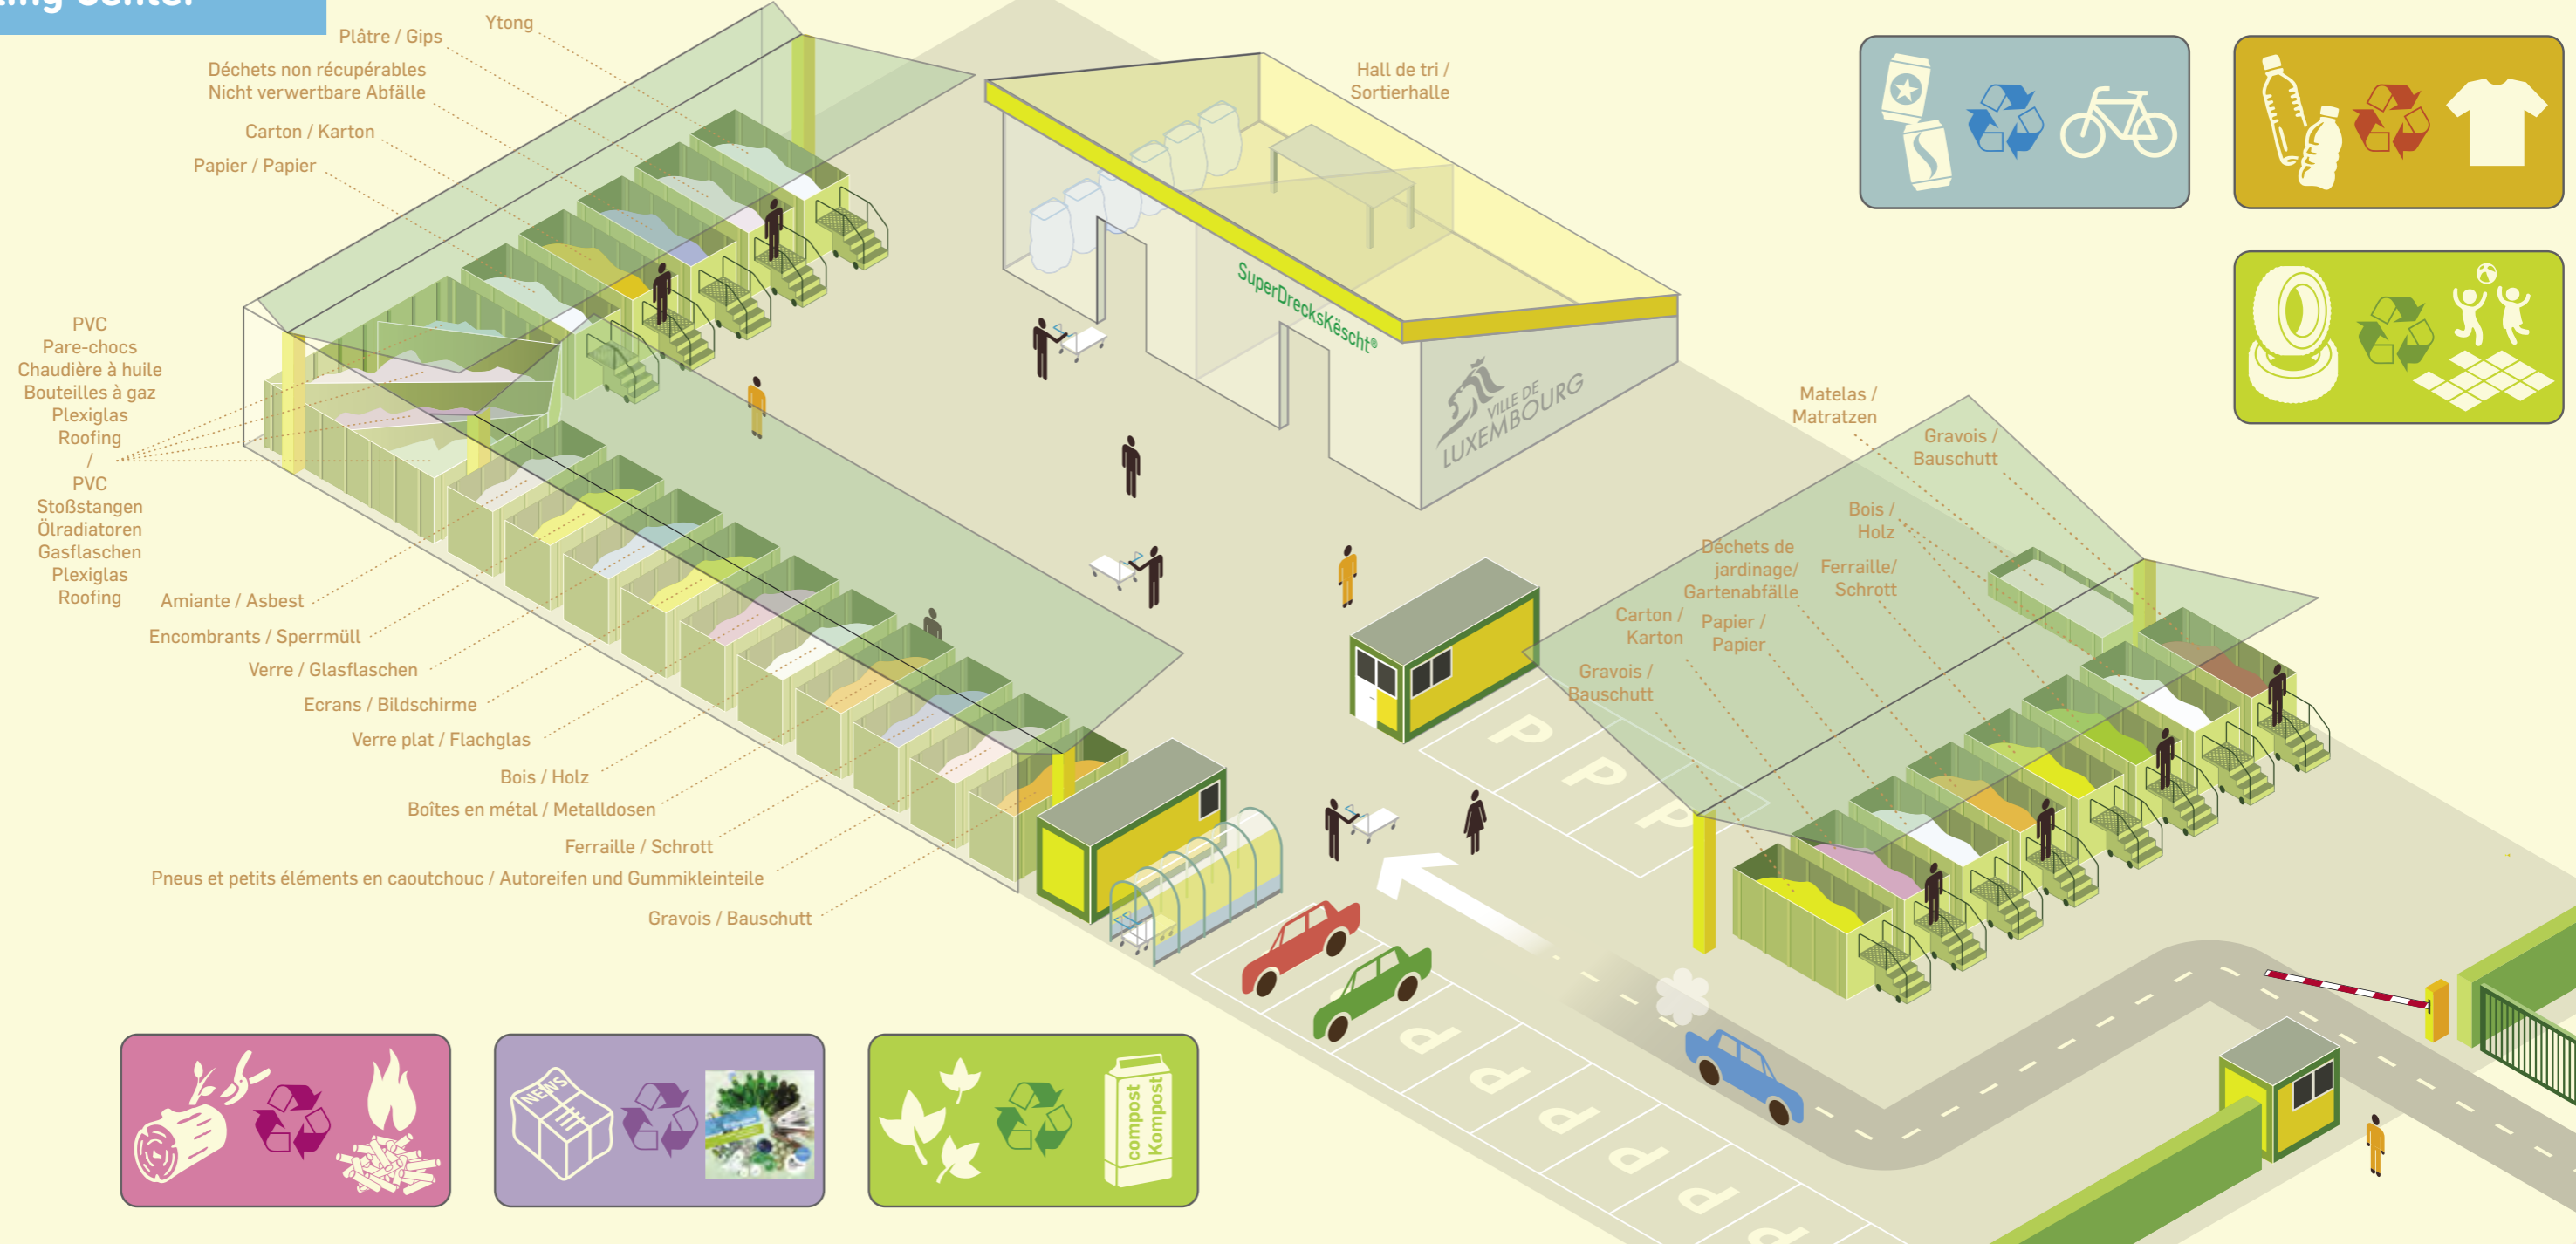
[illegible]ling Center

Ytong

Plâtre / Gips

Déchets non récupérables
Nicht verwertbare Abfälle

Carton / Karton

Papier / Papier

PVC
Pare-chocs
Chaudière à huile
Bouteilles à gaz
Plexiglas
Roofing
/
PVC
Stoßstangen
Ölradiatoren
Gasflaschen
Plexiglas
Roofing

Amiante / Asbest

Encombrants / Sperrmüll

Verre / Glasflaschen

Ecrans / Bildschirme

Verre plat / Flachglas

Bois / Holz

Boîtes en métal / Metalldosen

Ferraille / Schrott

Pneus et petits éléments en caoutchouc / Autoreifen und Gummikleinteile

Gravois / Bauschutt

Hall de tri /
Sortierhalle

SuperDrecksKëscht®

VILLE DE LUXEMBOURG

Matelas /
Matratzen

Gravois /
Bauschutt

Bois /
Holz

Déchets de
jardinage/
Gartenabfälle

Ferraille/
Schrott

Carton /
Karton

Papier /
Papier

Gravois /
Bauschutt

P
P
P

P
P
P
P
P
P

NEWS

compost
Kompost